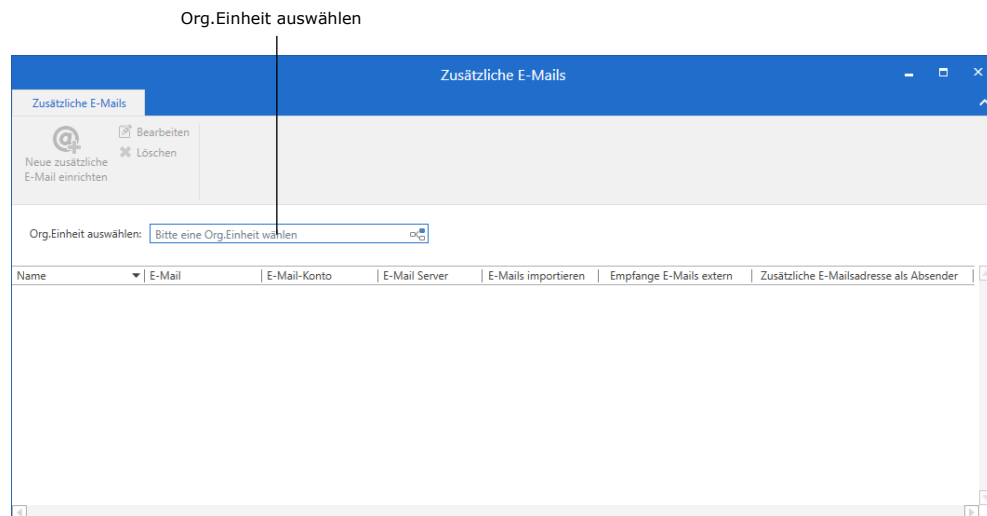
Org.Einheit auswählen

Zusätzliche E-Mails

Zusätzliche E-Mails

Neue zusätzliche E-Mail einrichten

Bearbeiten

Löschen

Org.Einheit auswählen: Bitte eine Org.Einheit wählen

| Name | E-Mail | E-Mail-Konto | E-Mail Server | E-Mails importieren | Empfange E-Mails extern | Zusätzliche E-Mailsadresse als Absender |
|---|---|---|---|---|---|---|